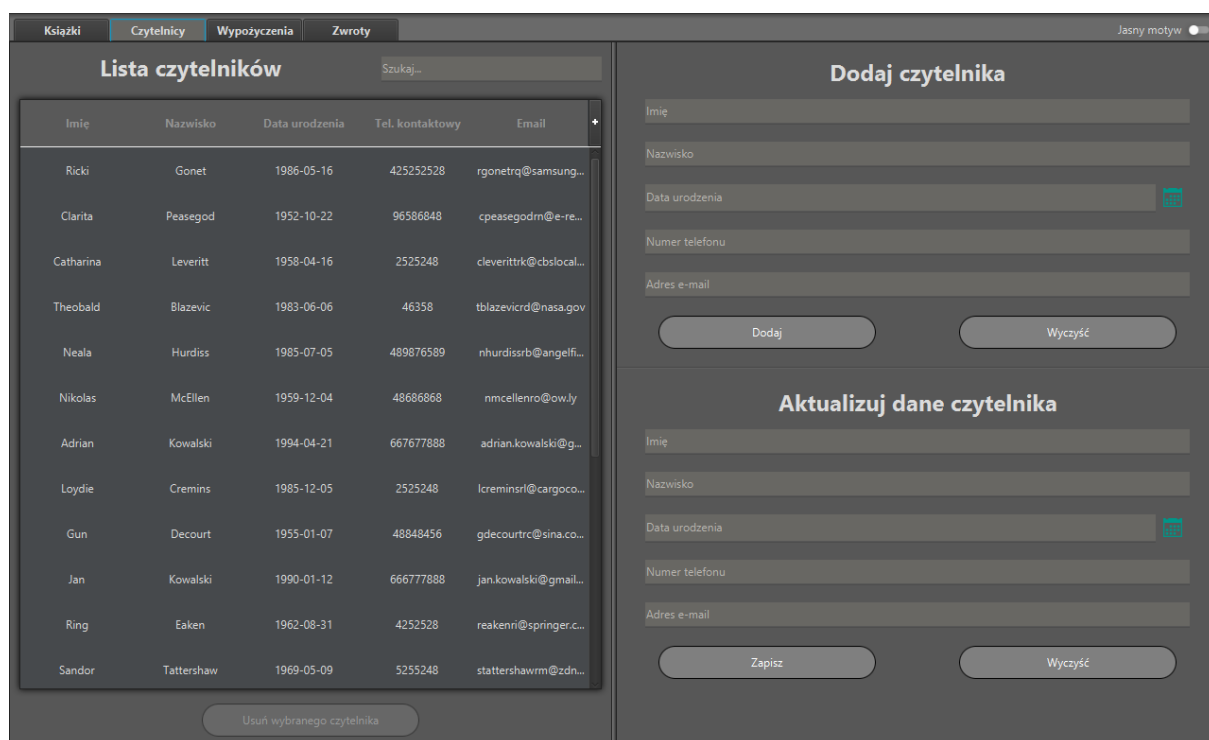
Książki | Czytelnicy | Wypożyczenia | Zwroty

Jasny motyw

Lista czytelników

Szukaj...

| Imię | Nazwisko | Data urodzenia | Tel. kontaktowy | Email |
|---|---|---|---|---|
| Ricki | Gonet | 1986-05-16 | 425252528 | rgonetrq@samsung... |
| Clarita | Peasegod | 1952-10-22 | 96586848 | cpeasegodrn@e-re... |
| Catharina | Leveritt | 1958-04-16 | 2525248 | cleverittrk@cbslocal... |
| Theobald | Blazevic | 1983-06-06 | 46358 | tblazevicrd@nasa.gov |
| Neala | Hurdiss | 1985-07-05 | 489876589 | nhurdissrb@angelfi... |
| Nikolas | McEllen | 1959-12-04 | 48686868 | nmcellenro@ow.ly |
| Adrian | Kowalski | 1994-04-21 | 667677888 | adrian.kowalski@g... |
| Loydie | Cremins | 1985-12-05 | 2525248 | lcreminsrl@cargoco... |
| Gun | Decourt | 1955-01-07 | 48848456 | gdecourtrc@sina.co... |
| Jan | Kowalski | 1990-01-12 | 666777888 | jan.kowalski@gmail... |
| Ring | Eaken | 1962-08-31 | 4252528 | reakenri@springer.c... |
| Sandor | Tattershaw | 1969-05-09 | 5255248 | stattershawrm@zdn... |

Usuń wybranego czytelnika

Dodaj czytelnika

Imię

Nazwisko

Data urodzenia

Numer telefonu

Adres e-mail

Dodaj

Wyczyść

Aktualizuj dane czytelnika

Imię

Nazwisko

Data urodzenia

Numer telefonu

Adres e-mail

Zapisz

Wyczyść